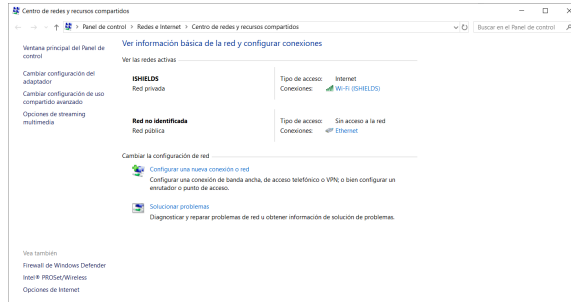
Centro de redes y recursos compartidos

Panel de control > Redes e Internet > Centro de redes y recursos compartidos

Buscar en el Panel de control

Ventana principal del Panel de control

Cambiar configuración del adaptador

Cambiar configuración de uso compartido avanzado

Opciones de streaming multimedia

Ver información básica de la red y configurar conexiones

Ver las redes activas

ISHIELDS
Red privada

Tipo de acceso: Internet
Conexiones: Wi-Fi (ISHIELDS)

Red no identificada
Red pública

Tipo de acceso: Sin acceso a la red
Conexiones: Ethernet

Cambiar la configuración de red

Configurar una nueva conexión o red
Configurar una conexión de banda ancha, de acceso telefónico o VPN; o bien configurar un enrutador o punto de acceso.

Solucionar problemas
Diagnosticar y reparar problemas de red u obtener información de solución de problemas.

Vea también
Firewall de Windows Defender
Intel® PROSet/Wireless
Opciones de Internet